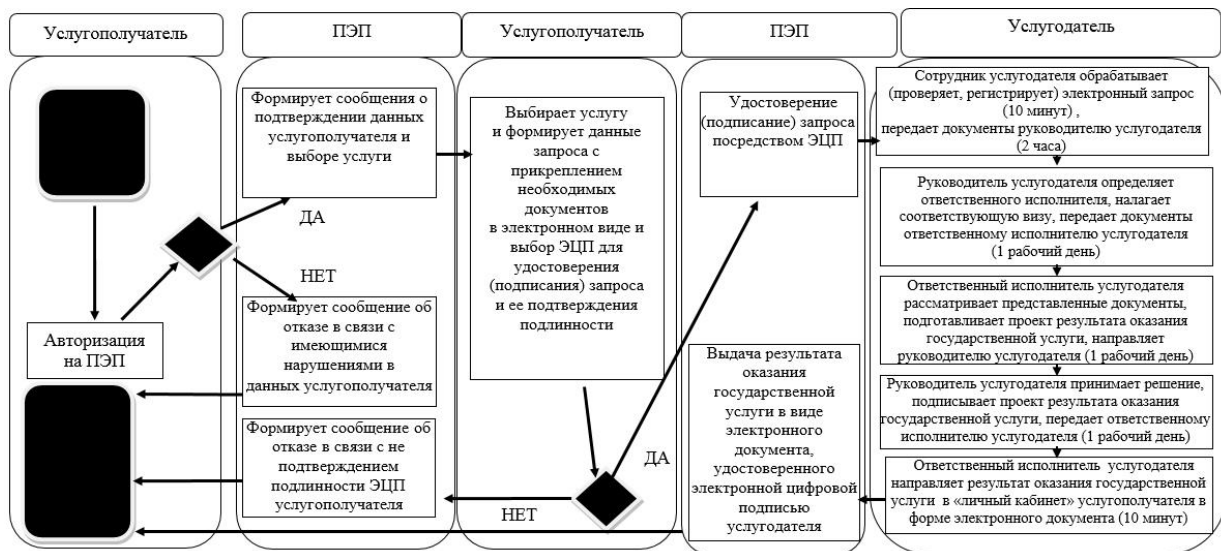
Услугополучатель

ПЭП

Услугополучатель

ПЭП

Услугодатель

Формирует сообщения о подтверждении данных услугополучателя и выборе услуги

Выбирает услугу и формирует данные запроса с прикреплением необходимых документов в электронном виде и выбор ЭЦП для удостоверения (подписания) запроса и ее подтверждения подлинности

Удостоверение (подписание) запроса посредством ЭЦП

Сотрудник услугодателя обрабатывает (проверяет, регистрирует) электронный запрос (10 минут) , передает документы руководителю услугодателя (2 часа)

Руководитель услугодателя определяет ответственного исполнителя, налагает соответствующую визу, передает документы ответственному исполнителю услугодателя (1 рабочий день)

ДА

НЕТ

Формирует сообщение об отказе в связи с имеющимися нарушениями в данных услугополучателя

Авторизация на ПЭП

Ответственный исполнитель услугодателя рассматривает представленные документы, подготавливает проект результата оказания государственной услуги, направляет руководителю услугодателя (1 рабочий день)

Выдача результата оказания государственной услуги в виде электронного документа, удостоверенного электронной цифровой подписью услугодателя

Руководитель услугодателя принимает решение, подписывает проект результата оказания государственной услуги, передает ответственному исполнителю услугодателя (1 рабочий день)

Формирует сообщение об отказе в связи с не подтверждением подлинности ЭЦП услугополучателя

ДА

НЕТ

Ответственный исполнитель услугодателя направляет результат оказания государственной услуги в «личный кабинет» услугополучателя в форме электронного документа (10 минут)